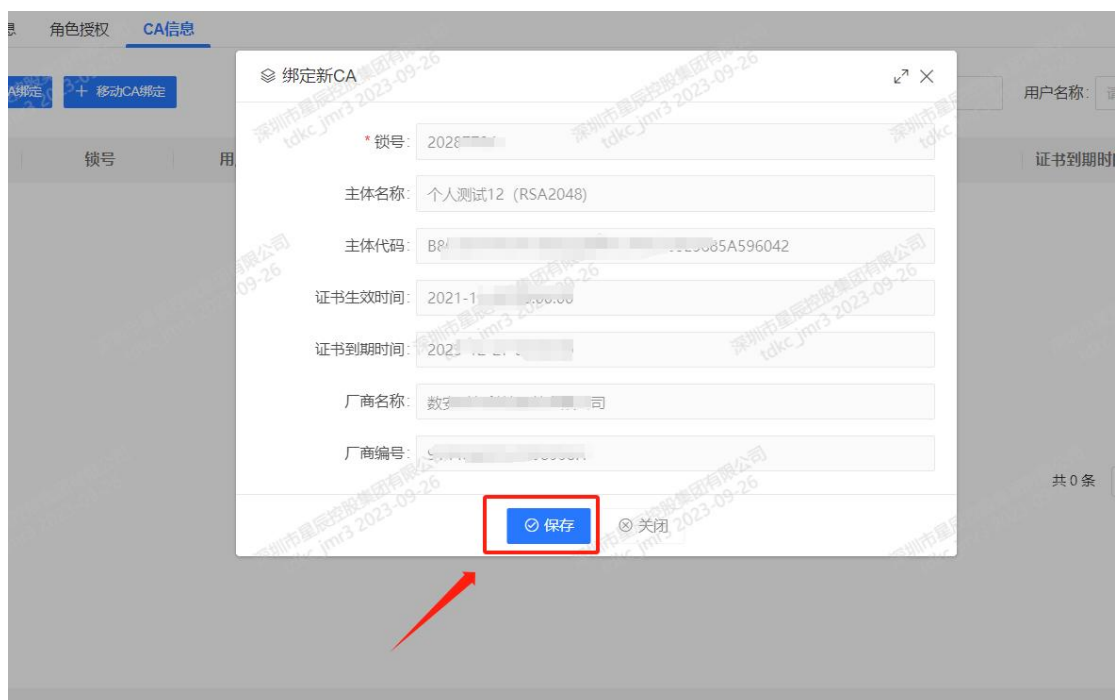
息 角色授权 CA信息

A绑定 + 移动CA绑定

用户名称: 请

锁号 用 证书到期时间

绑定新CA

* 锁号: 2028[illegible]

主体名称: 个人测试12 (RSA2048)

主体代码: B8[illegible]085A596042

证书生效时间: 2021-1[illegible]

证书到期时间: 202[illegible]

厂商名称: 数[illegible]司

厂商编号: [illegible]

保存 关闭

共0条

深圳市星辰控股集团有限公司 tdkc_jmr3 2023-09-26